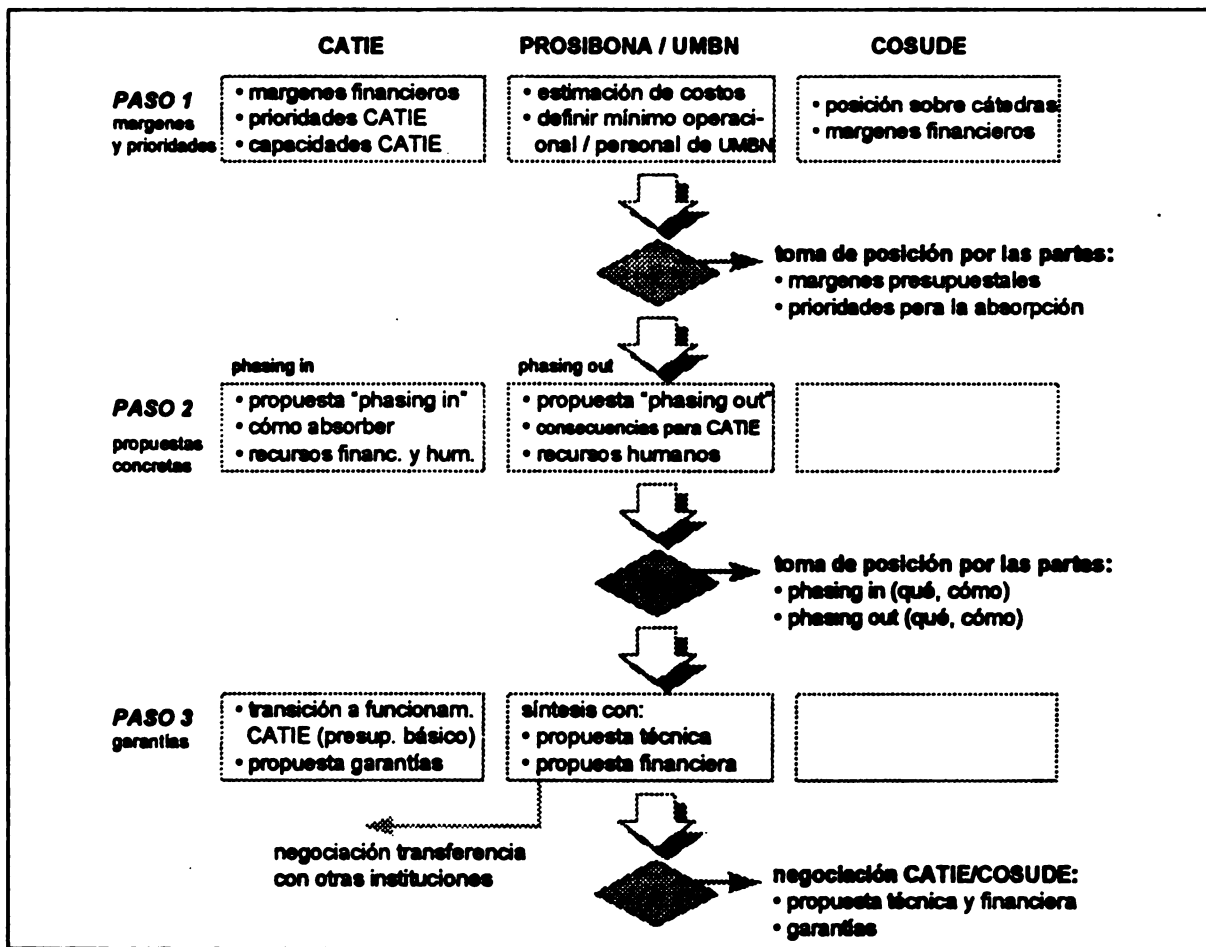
CATIE

PROSIBONA / UMBN

COSUDE

PASO 1
margenes y prioridades

• margenes financieros
• prioridades CATIE
• capacidades CATIE

• estimación de costos
• definir mínimo operacional / personal de UMBN

• posición sobre cátedras
• margenes financieros

toma de posición por las partes:
• margenes presupuestales
• prioridades pera la absorpción

phasing in

phasing out

PASO 2
propuestas concretas

• propuesta "phasing in"
• cómo absorber
• recursos financ. y hum.

• propuesta "phasing out"
• consecuencias para CATIE
• recursos humanos

toma de posición por las partes:
• phasing in (qué, cómo)
• phasing out (qué, cómo)

PASO 3
garantías

• transición a funcionam. CATIE (presup. básico)
• propuesta garantías

síntesis con:
• propuesta técnica
• propuesta financiera

negociación transferencia con otras instituciones

negociación CATIE/COSUDE:
• propuesta técnica y financiera
• garantías